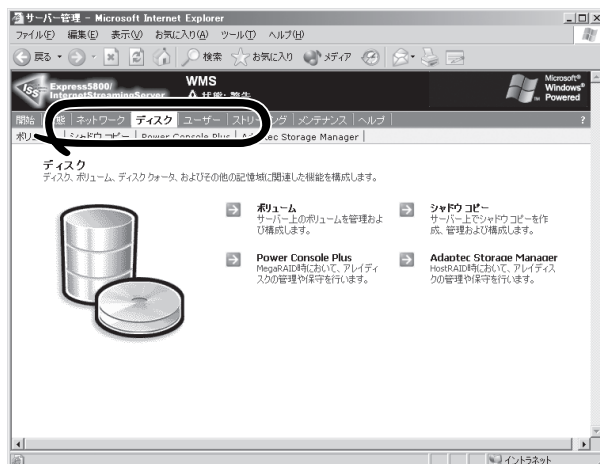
サーバー管理 - Microsoft Internet Explorer

ファイル(F) 編集(E) 表示(V) お気に入り(A) ツール(T) ヘルプ(H)

戻る 検索 お気に入り メディア

Express5800/ InternetStreamingServer

WMS

⚠ 状態: 警告

Microsoft Windows Powered

開始 状態 ネットワーク ディスク ユーザー ストリーミング メンテナンス ヘルプ ?

ボリューム シャドウ コピー Power Console Plus Adaptec Storage Manager

ディスク

ディスク、ボリューム、ディスク クォータ、およびその他の記憶域に関連した機能を構成します。

ボリューム
サーバー上のボリュームを管理および構成します。

シャドウ コピー
サーバー上でシャドウ コピーを作成、管理および構成します。

Power Console Plus
MegaRAID時において、アレイディスクの管理や保守を行います。

Adaptec Storage Manager
HostRAID時において、アレイディスクの管理や保守を行います。

イントラネット